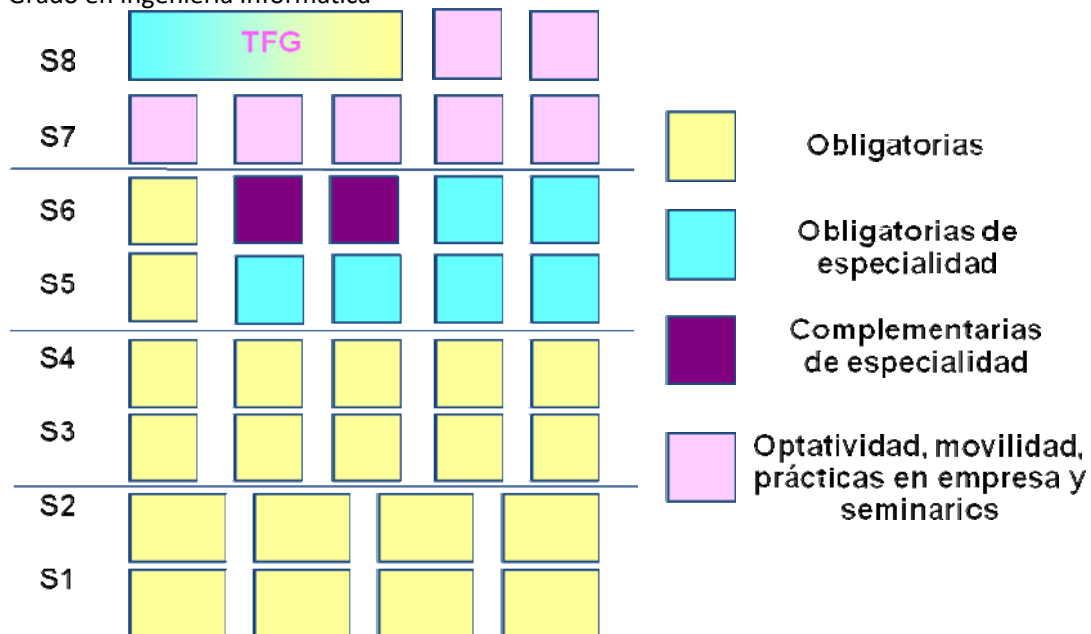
Grado en ingeniería informática

S8 TFG

S7

S6

S5

S4

S3

S2

S1

Obligatorias

Obligatorias de especialidad

Complementarias de especialidad

Optatividad, movilidad, prácticas en empresa y seminarics